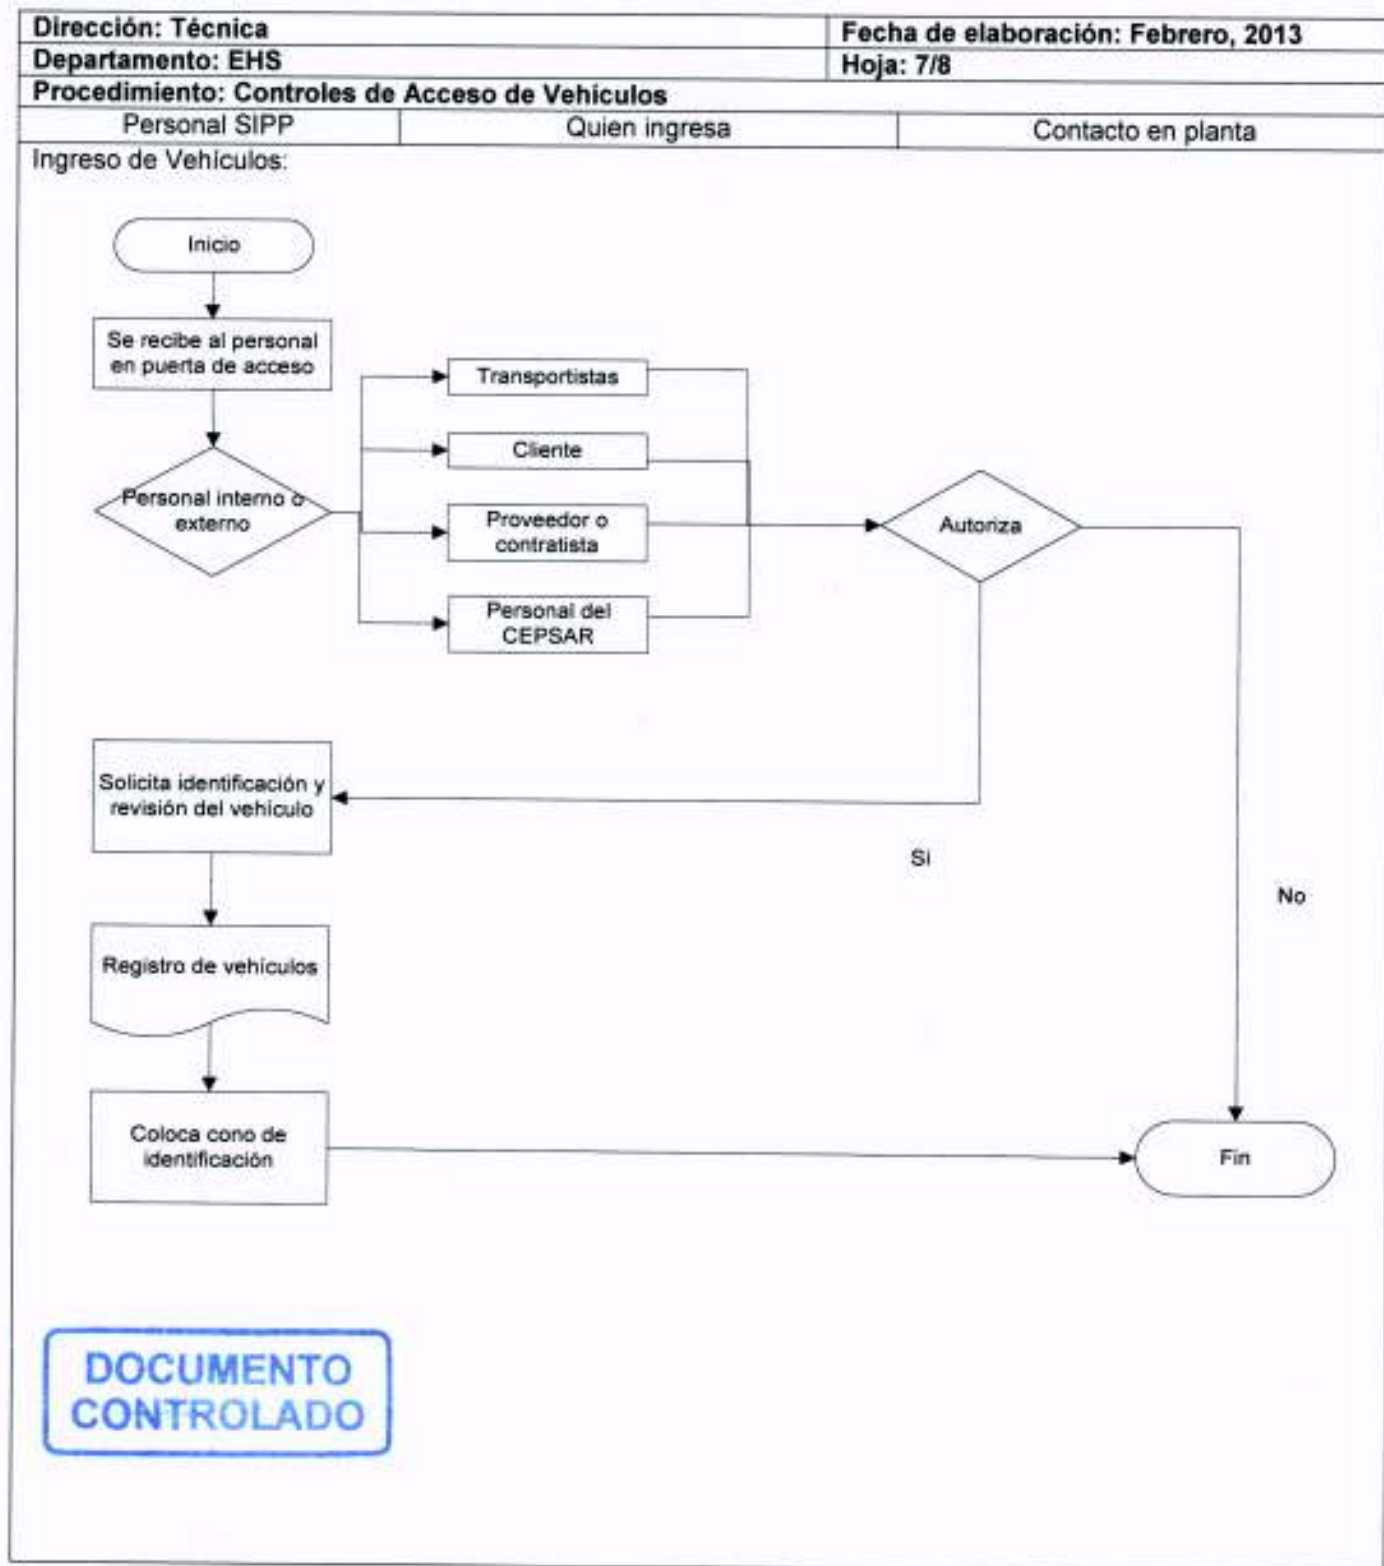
| Dirección: Técnica | Fecha de elaboración: Febrero, 2013 |
|---|---|
| Departamento: EHS | Hoja: 7/8 |

Procedimiento: Controles de Acceso de Vehículos

| Personal SIPP | Quien ingresa | Contacto en planta |
|---|---|---|

Ingreso de Vehículos:

Inicio

Se recibe al personal en puerta de acceso

Personal interno o externo

Transportistas

Cliente

Proveedor o contratista

Personal del CEPSAR

Autoriza

Solicita identificación y revisión del vehículo

Si

No

Registro de vehículos

Coloca cono de identificación

Fin

DOCUMENTO CONTROLADO